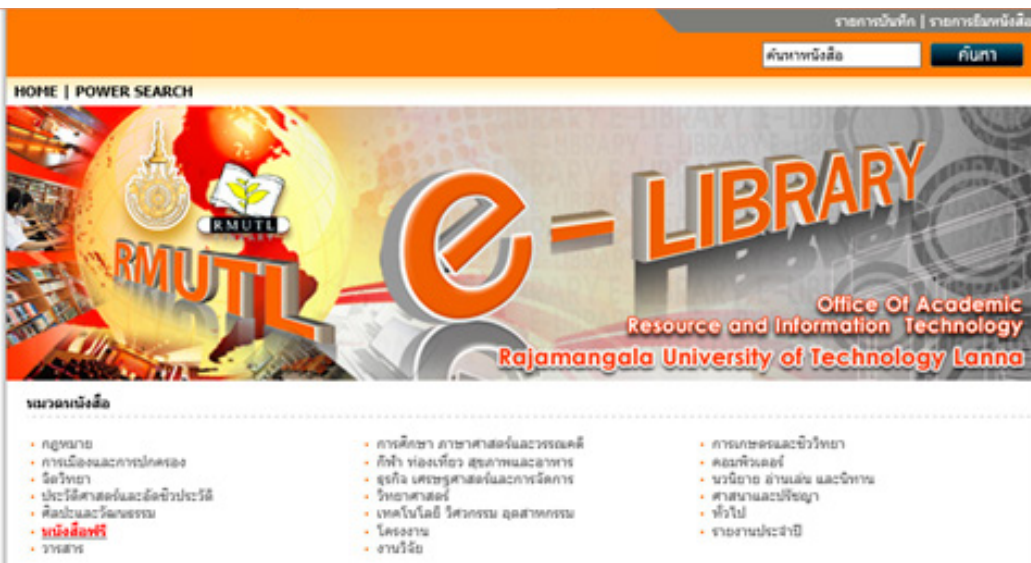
รายการบันทึก | รายการยืมหนังสือ

ค้นหาหนังสือ ค้นหา

HOME | POWER SEARCH

RMUTL

RMUTL

e-LIBRARY

Office Of Academic Resource and Information Technology Rajamangala University of Technology Lanna

หมวดหนังสือ

- กฎหมาย
- การเมืองและการปกครอง
- จิตวิทยา
- ประวัติศาสตร์และอัตชีวประวัติ
- ศิลปะและวัฒนธรรม
- หนังสือฟรี
- วารสาร

- การศึกษา ภาษาศาสตร์และวรรณคดี
- กีฬา ท่องเที่ยว สุขภาพและอาหาร
- ธุรกิจ เศรษฐศาสตร์และการจัดการ
- วิทยาศาสตร์
- เทคโนโลยี วิศวกรรม อุตสาหกรรม
- โครงงาน
- งานวิจัย

- การเกษตรและชีววิทยา
- คอมพิวเตอร์
- นวนิยาย อ่านเล่น และนิทาน
- ศาสนาและปรัชญา
- ทั่วไป
- รายงานประจำปี